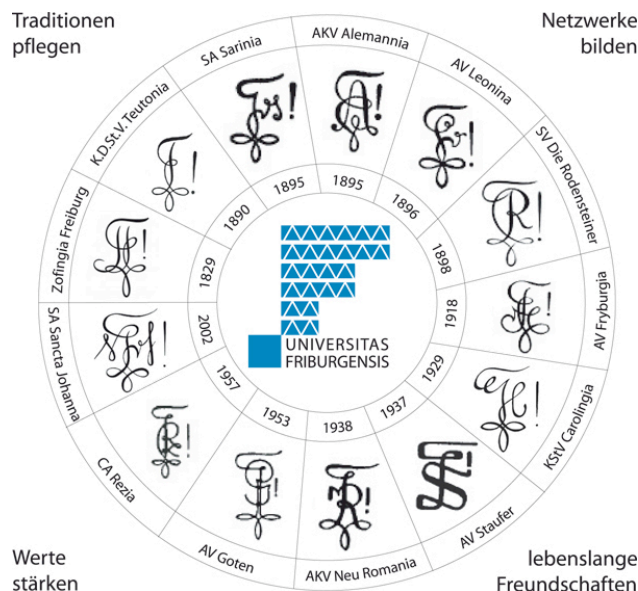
Traditionen pflegen

Netzwerke bilden

AKV Alemannia
AV Leonina
SV Die Rodensteiner
AV Fryburgia
KStV Carolingia
AV Staufer
AKV Neu Romania
AV Goten
CA Rezia
SA Sancta Johanna
Zofingia Freiburg
K.D.St.V. Teutonia
SA Sarinia

1895
1896
1898
1918
1929
1937
1938
1953
1957
2002
1829
1890
1895

UNIVERSITAS FRIBURGENSIS

Werte stärken

lebenslange Freundschaften